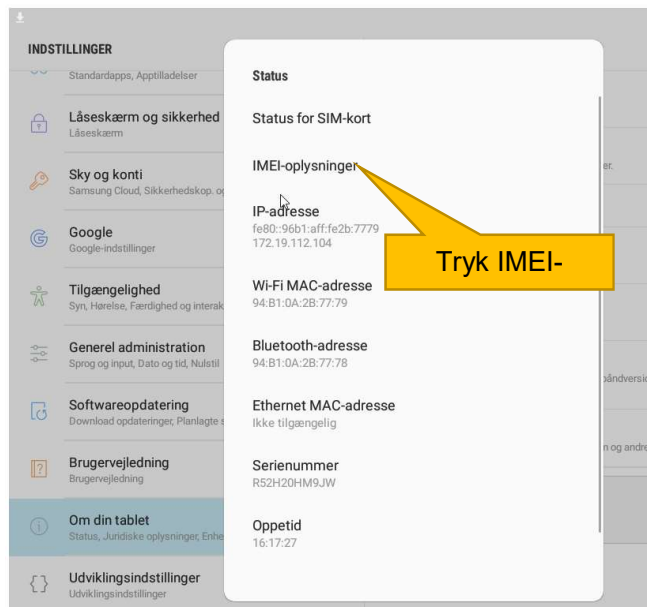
INDSTILLINGER

Standardapps, Apptilladelser

Låseskærm og sikkerhed
Låseskærm

Sky og konti
Samsung Cloud, Sikkerhedskop. o

Google
Google-indstillinger

Tilgængelighed
Syn, Hørelse, Færdighed og interak

Generel administration
Sprog og input, Dato og tid, Nulstil

Softwareopdatering
Download opdateringer, Planlagte s

Brugervejledning
Brugervejledning

Om din tablet
Status, Juridiske oplysninger, Enhe

Udviklingsindstillinger
Udviklingsindstillinger

Status

Status for SIM-kort

IMEI-oplysninger

IP-adresse
fe80::96b1:aff:fe2b:7779
172.19.112.104

Wi-Fi MAC-adresse
94:B1:0A:2B:77:79

Bluetooth-adresse
94:B1:0A:2B:77:78

Ethernet MAC-adresse
Ikke tilgængelig

Serienummer
R52H20HM9JW

Oppetid
16:17:27

Tryk IMEI-

er.

båndversio

n og andre